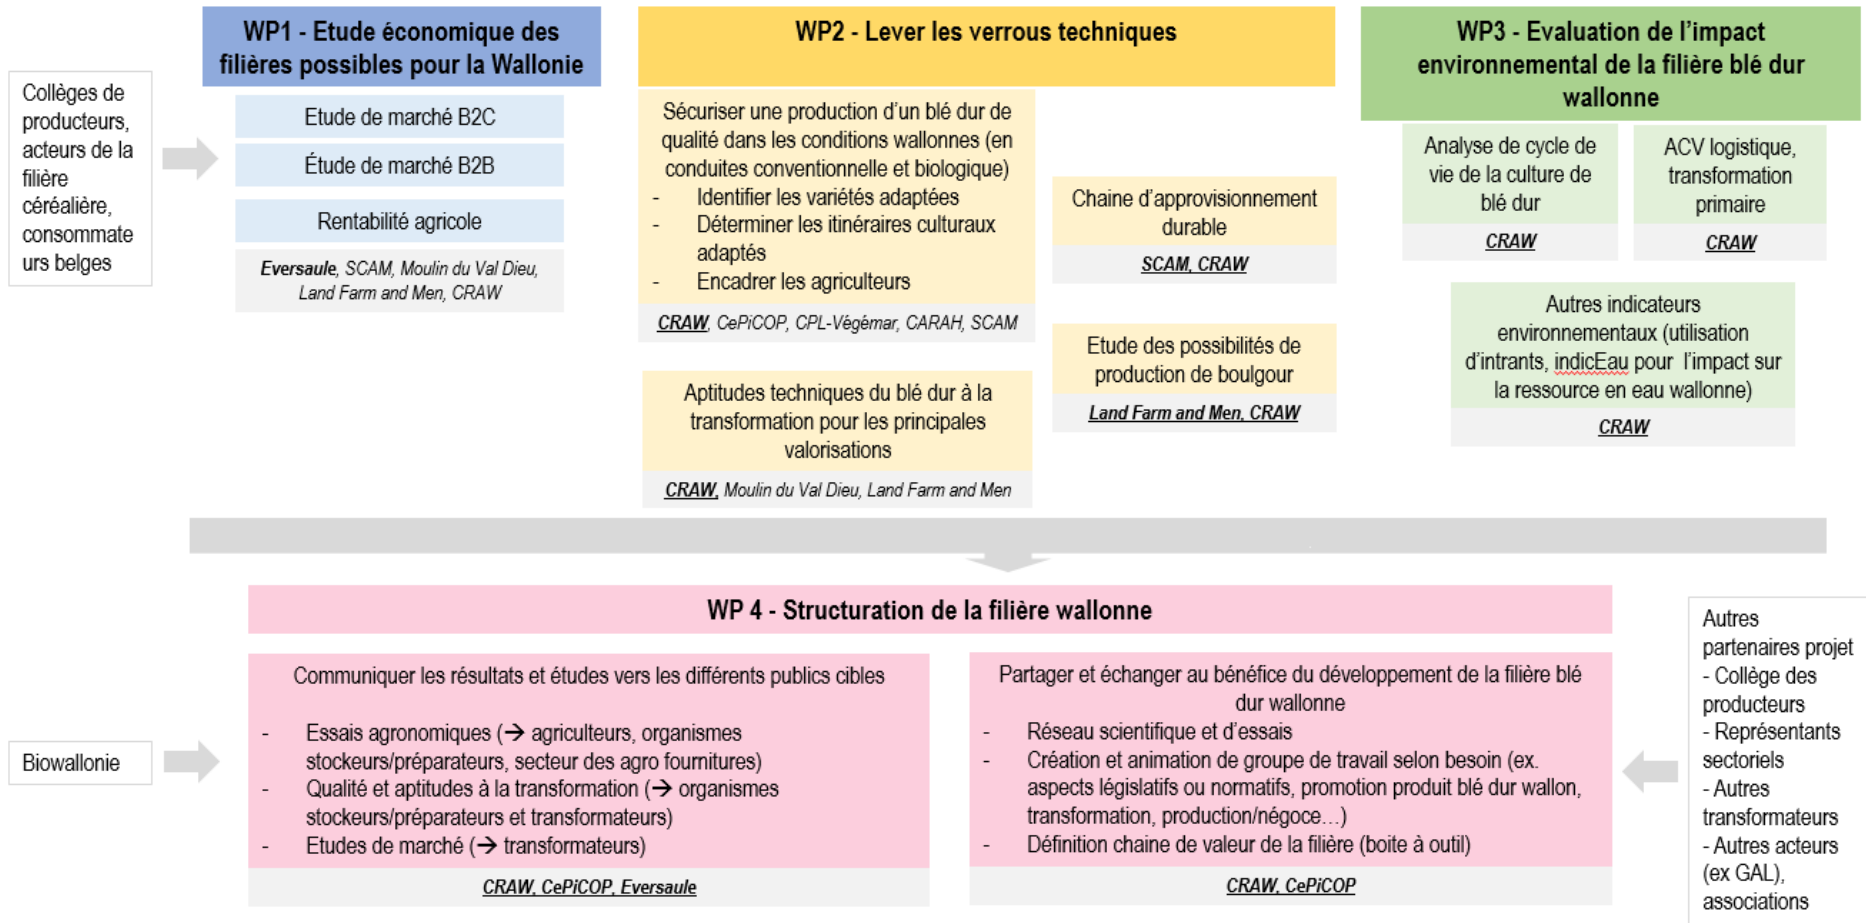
Collèges de producteurs, acteurs de la filière céréalière, consommateurs belges

WP1 - Etude économique des filières possibles pour la Wallonie

Etude de marché B2C

Étude de marché B2B

Rentabilité agricole

Eversaule, SCAM, Moulin du Val Dieu, Land Farm and Men, CRAW

WP2 - Lever les verrous techniques

Sécuriser une production d'un blé dur de qualité dans les conditions wallonnes (en conduites conventionnelle et biologique)
- Identifier les variétés adaptées
- Déterminer les itinéraires culturaux adaptés
- Encadrer les agriculteurs

CRAW, CePiCOP, CPL-Végémar, CARAH, SCAM

Chaine d'approvisionnement durable

SCAM, CRAW

Aptitudes techniques du blé dur à la transformation pour les principales valorisations

CRAW, Moulin du Val Dieu, Land Farm and Men

Etude des possibilités de production de boulgour

Land Farm and Men, CRAW

WP3 - Evaluation de l'impact environnemental de la filière blé dur wallonne

Analyse de cycle de vie de la culture de blé dur

CRAW

ACV logistique, transformation primaire

CRAW

Autres indicateurs environnementaux (utilisation d'intrants, indicEau pour l'impact sur la ressource en eau wallonne)

CRAW

WP 4 - Structuration de la filière wallonne

Biowallonie

Communiquer les résultats et études vers les différents publics cibles
- Essais agronomiques (→ agriculteurs, organismes stockeurs/préparateurs, secteur des agro fournitures)
- Qualité et aptitudes à la transformation (→ organismes stockeurs/préparateurs et transformateurs)
- Etudes de marché (→ transformateurs)

CRAW, CePiCOP, Eversaule

Partager et échanger au bénéfice du développement de la filière blé dur wallonne
- Réseau scientifique et d'essais
- Création et animation de groupe de travail selon besoin (ex. aspects législatifs ou normatifs, promotion produit blé dur wallon, transformation, production/négoce…)
- Définition chaine de valeur de la filière (boite à outil)

CRAW, CePiCOP

Autres partenaires projet
- Collège des producteurs
- Représentants sectoriels
- Autres transformateurs
- Autres acteurs (ex GAL), associations